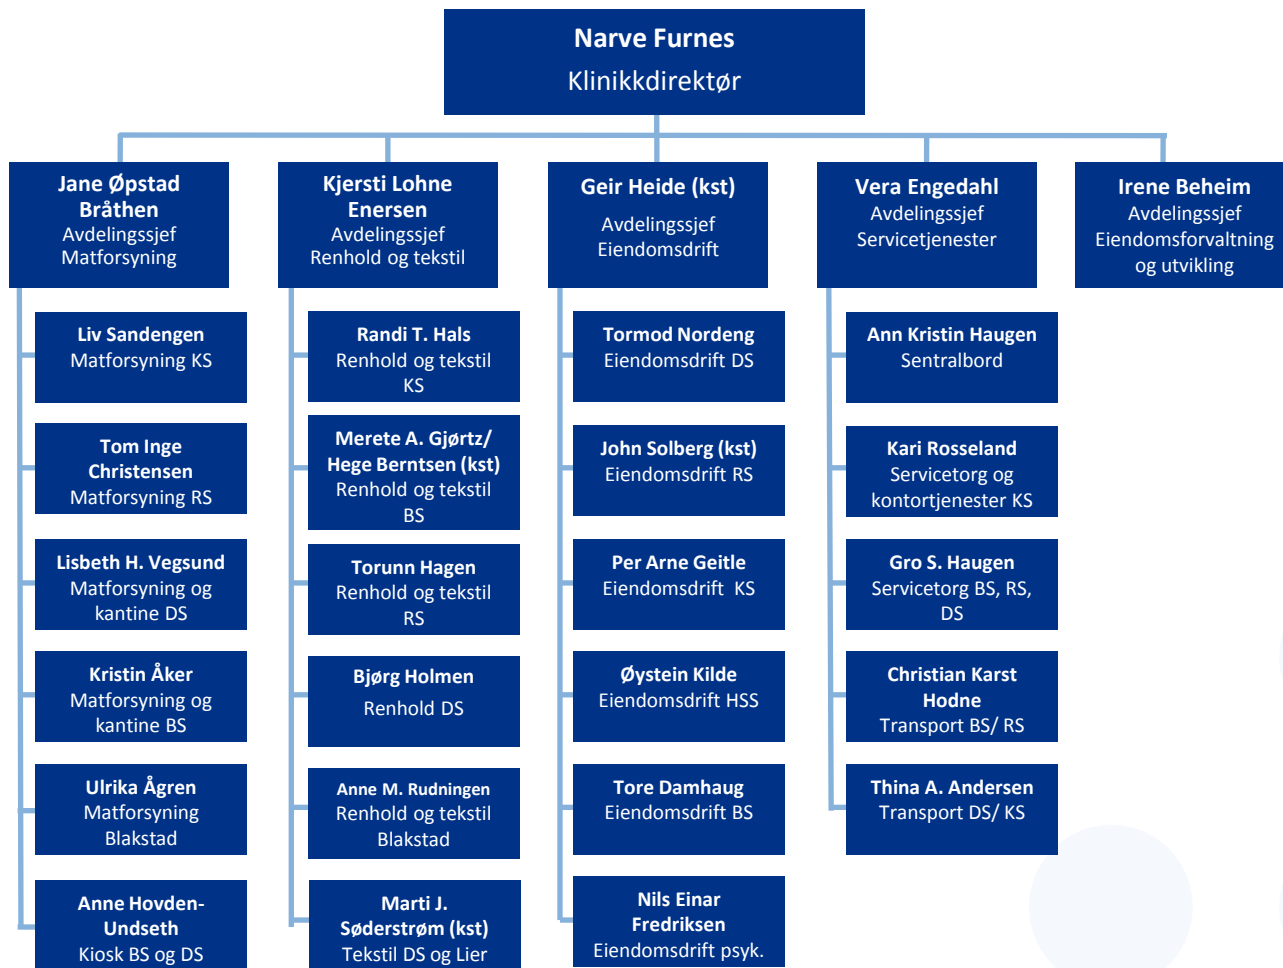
Narve Furnes
Klinikkdirektør

Jane Øpstad Bråthen
Avdelingssjef
Matforsyning

Liv Sandengen
Matforsyning KS

Tom Inge Christensen
Matforsyning RS

Lisbeth H. Vegsund
Matforsyning og kantine DS

Kristin Åker
Matforsyning og kantine BS

Ulrika Ågren
Matforsyning Blakstad

Anne Hovden-Undseth
Kiosk BS og DS

Kjersti Lohne Enersen
Avdelingssjef
Renhold og tekstil

Randi T. Hals
Renhold og tekstil KS

Merete A. Gjørtz/ Hege Berntsen (kst)
Renhold og tekstil BS

Torunn Hagen
Renhold og tekstil RS

Bjørg Holmen
Renhold DS

Anne M. Rudningen
Renhold og tekstil Blakstad

Marti J. Søderstrøm (kst)
Tekstil DS og Lier

Geir Heide (kst)
Avdelingssjef
Eiendomsdrift

Tormod Nordeng
Eiendomsdrift DS

John Solberg (kst)
Eiendomsdrift RS

Per Arne Geitle
Eiendomsdrift KS

Øystein Kilde
Eiendomsdrift HSS

Tore Damhaug
Eiendomsdrift BS

Nils Einar Fredriksen
Eiendomsdrift psyk.

Vera Engedahl
Avdelingssjef
Servicetjenester

Ann Kristin Haugen
Sentralbord

Kari Rosseland
Servicetorg og kontortjenester KS

Gro S. Haugen
Servicetorg BS, RS, DS

Christian Karst Hodne
Transport BS/ RS

Thina A. Andersen
Transport DS/ KS

Irene Beheim
Avdelingssjef
Eiendomsforvaltning og utvikling